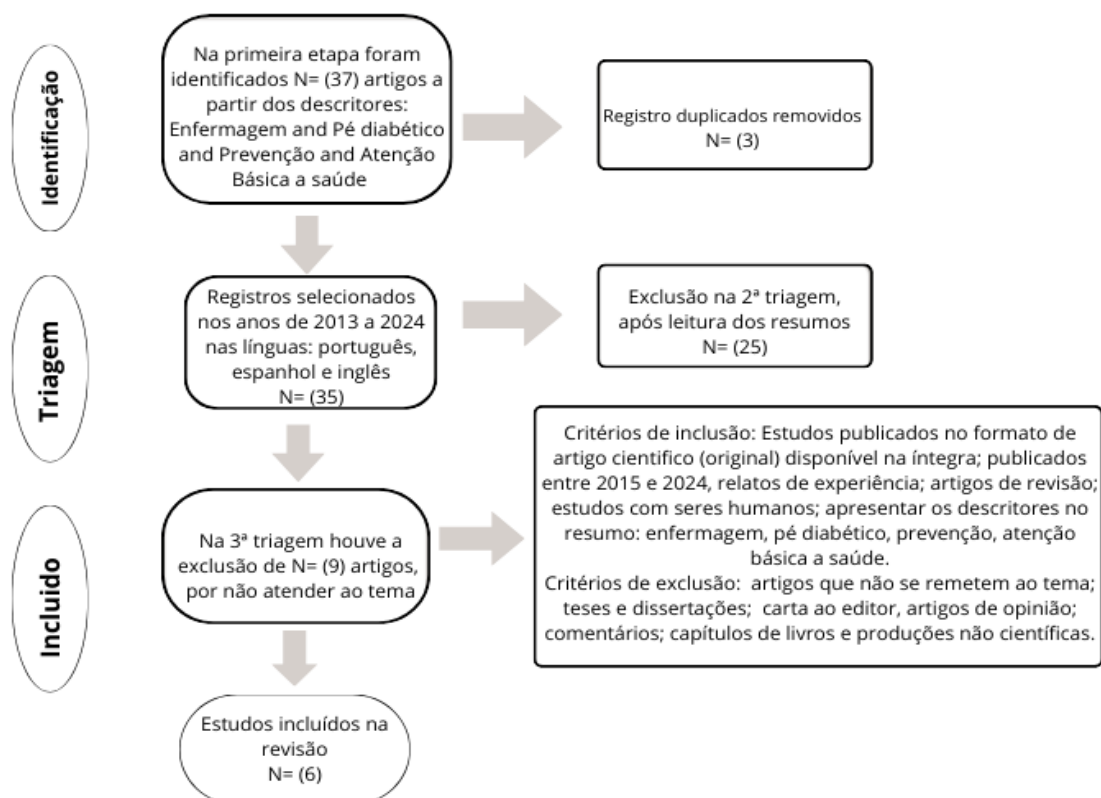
Identificação

Na primeira etapa foram identificados N= (37) artigos a partir dos descritores: Enfermagem and Pé diabético and Prevenção and Atenção Básica a saúde

Registro duplicados removidos N= (3)

Triagem

Registros selecionados nos anos de 2013 a 2024 nas línguas: português, espanhol e inglês N= (35)

Exclusão na 2ª triagem, após leitura dos resumos N= (25)

Incluido

Na 3ª triagem houve a exclusão de N= (9) artigos, por não atender ao tema

Critérios de inclusão: Estudos publicados no formato de artigo cientifico (original) disponível na íntegra; publicados entre 2015 e 2024, relatos de experiência; artigos de revisão; estudos com seres humanos; apresentar os descritores no resumo: enfermagem, pé diabético, prevenção, atenção básica a saúde.
Critérios de exclusão: artigos que não se remetem ao tema; teses e dissertações; carta ao editor, artigos de opinião; comentários; capítulos de livros e produções não científicas.

Estudos incluídos na revisão N= (6)